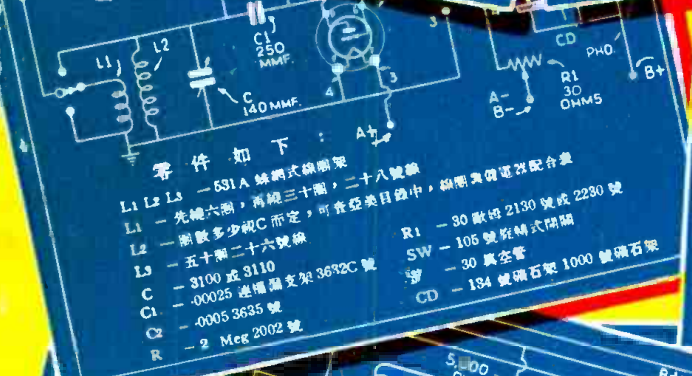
C1
250
MMF.

L1
L2

C
140 MMF.

3

4

3

CD

PHO.

R1
30
OHMS

B+

A-
B-

A+

零件如下：

L1 L2 L3 —531A 蛛網式線圈架

L1 —先繞六測，再繞三十圈，二十八號線

L2 —圈數多少視C而定，可查亞美目錄中，線圈與儲電器配合表

L3 —五十圈二十六號線

C —3100 或 3110

C1 —.00025 連漏電支架 3632C 號

C2 —.0005 3635 號

R —2 Meg 2002 號

R1 —30 歐姆 2130 號或 2230 號

SW —105 號旋轉式開關

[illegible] —30 真空管

CD —134 號礦石架 1000 號礦石架

5,000